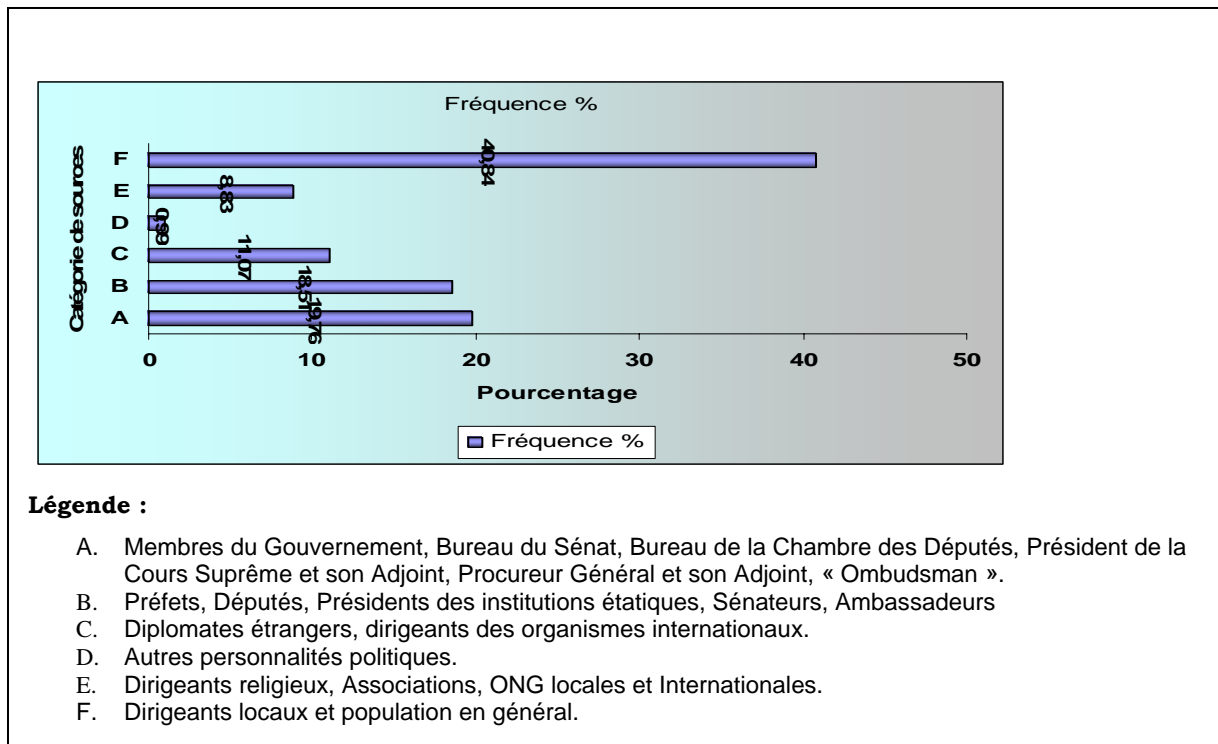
Fréquence %

Catégorie de sources

F
E
D
C
B
A

40,84
8,83
0,9
11,07
18,51
19,76

0
10
20
30
40
50

Pourcentage

Fréquence %

**Légende :**

A. Membres du Gouvernement, Bureau du Sénat, Bureau de la Chambre des Députés, Président de la Cours Suprême et son Adjoint, Procureur Général et son Adjoint, « Ombudsman ».
B. Préfets, Députés, Présidents des institutions étatiques, Sénateurs, Ambassadeurs
C. Diplomates étrangers, dirigeants des organismes internationaux.
D. Autres personnalités politiques.
E. Dirigeants religieux, Associations, ONG locales et Internationales.
F. Dirigeants locaux et population en général.